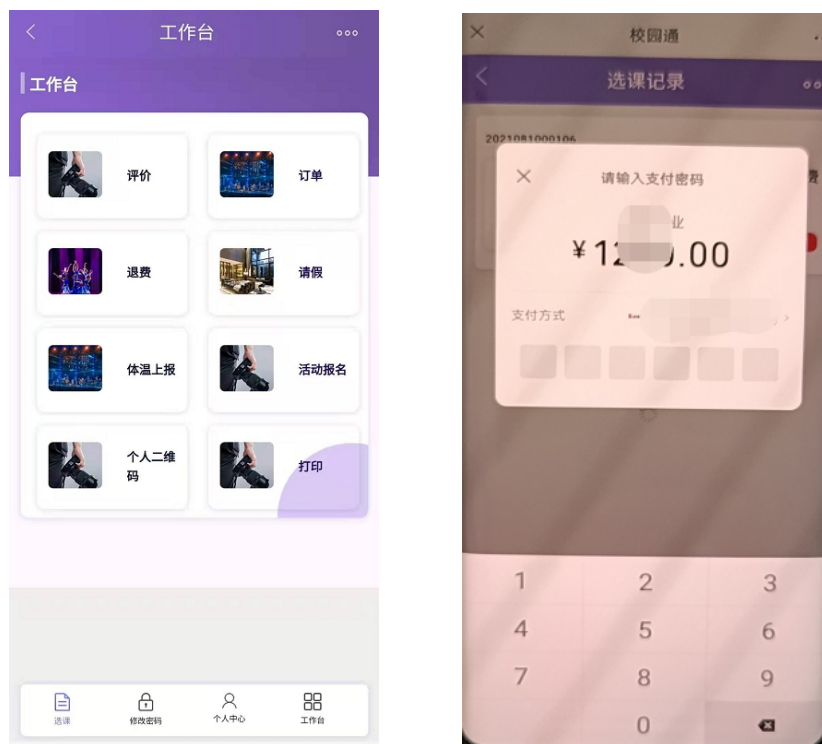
工作台

工作台

评价

订单

退费

请假

体温上报

活动报名

个人二维码

打印

选课

修改密码

个人中心

工作台

校园通

选课记录

202108100010б

请输入支付密码

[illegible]业

¥12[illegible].00

支付方式

1 2 3
4 5 6
7 8 9
0